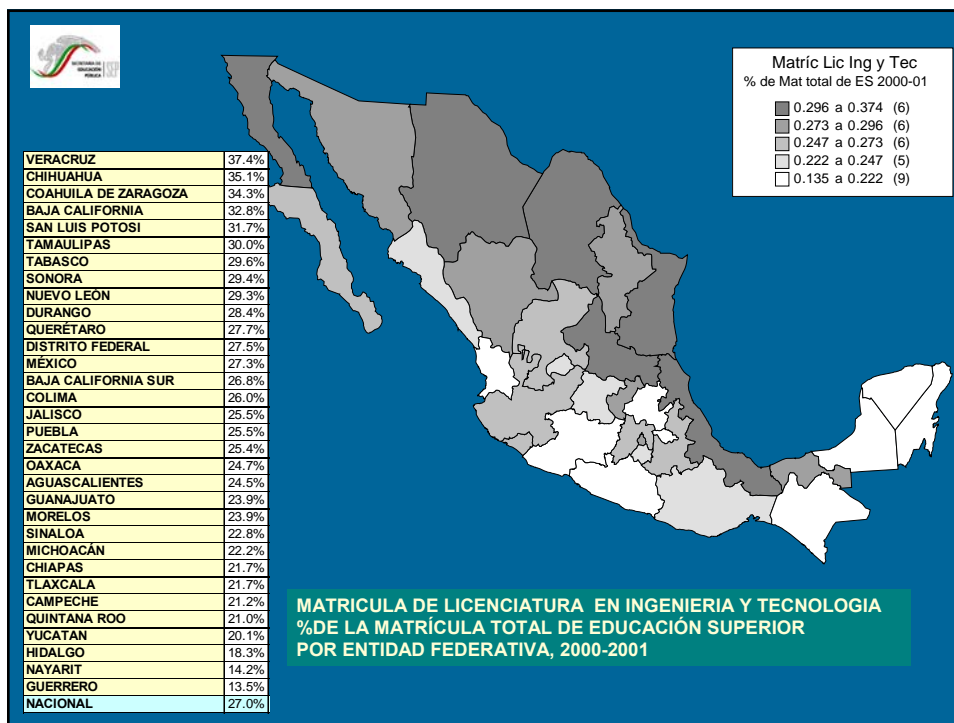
SECRETARÍA DE EDUCACIÓN PÚBLICA SEP

| | |
|---|---|
| VERACRUZ | 37.4% |
| CHIHUAHUA | 35.1% |
| COAHUILA DE ZARAGOZA | 34.3% |
| BAJA CALIFORNIA | 32.8% |
| SAN LUIS POTOSI | 31.7% |
| TAMAULIPAS | 30.0% |
| TABASCO | 29.6% |
| SONORA | 29.4% |
| NUEVO LEÓN | 29.3% |
| DURANGO | 28.4% |
| QUERÉTARO | 27.7% |
| DISTRITO FEDERAL | 27.5% |
| MÉXICO | 27.3% |
| BAJA CALIFORNIA SUR | 26.8% |
| COLIMA | 26.0% |
| JALISCO | 25.5% |
| PUEBLA | 25.5% |
| ZACATECAS | 25.4% |
| OAXACA | 24.7% |
| AGUASCALIENTES | 24.5% |
| GUANAJUATO | 23.9% |
| MORELOS | 23.9% |
| SINALOA | 22.8% |
| MICHOACÁN | 22.2% |
| CHIAPAS | 21.7% |
| TLAXCALA | 21.7% |
| CAMPECHE | 21.2% |
| QUINTANA ROO | 21.0% |
| YUCATAN | 20.1% |
| HIDALGO | 18.3% |
| NAYARIT | 14.2% |
| GUERRERO | 13.5% |
| NACIONAL | 27.0% |

Matríc Lic Ing y Tec
% de Mat total de ES 2000-01
0.296 a 0.374 (6)
0.273 a 0.296 (6)
0.247 a 0.273 (6)
0.222 a 0.247 (5)
0.135 a 0.222 (9)

MATRICULA DE LICENCIATURA EN INGENIERIA Y TECNOLOGIA
%DE LA MATRÍCULA TOTAL DE EDUCACIÓN SUPERIOR
POR ENTIDAD FEDERATIVA, 2000-2001